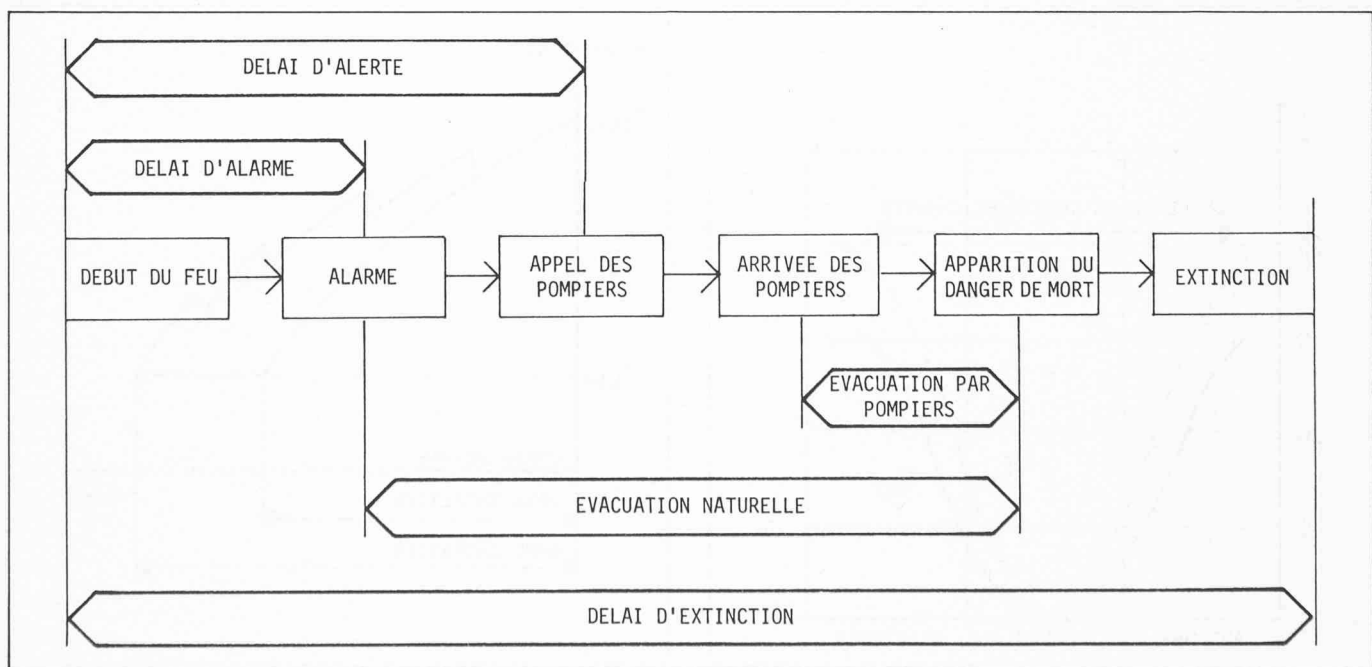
DELAI D'ALERTE

DELAI D'ALARME

DEBUT DU FEU

ALARME

APPEL DES POMPIERS

ARRIVEE DES POMPIERS

APPARITION DU DANGER DE MORT

EXTINCTION

EVACUATION PAR POMPIERS

EVACUATION NATURELLE

DELAI D'EXTINCTION